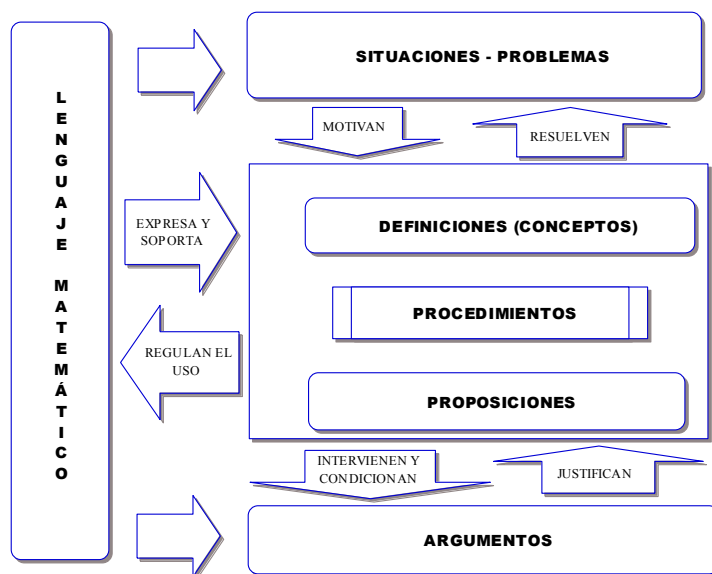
LENGUAJE MATEMÁTICO

SITUACIONES - PROBLEMAS

MOTIVAN

RESUELVEN

EXPRESA Y SOPORTA

DEFINICIONES (CONCEPTOS)

PROCEDIMIENTOS

REGULAN EL USO

PROPOSICIONES

INTERVIENEN Y CONDICIONAN

JUSTIFICAN

ARGUMENTOS